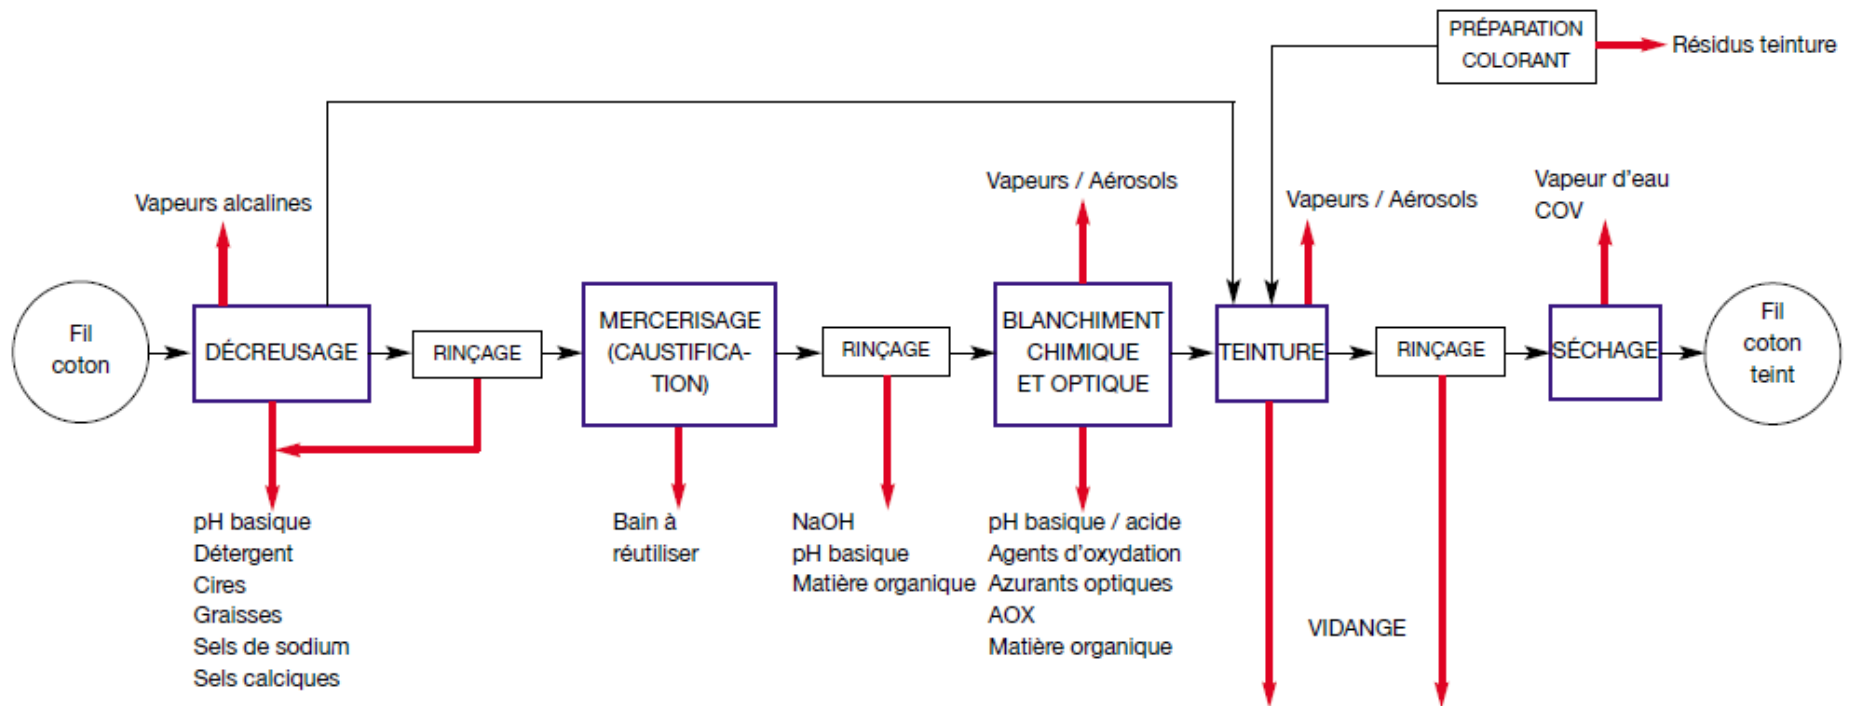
PRÉPARATION COLORANT

Résidus teinture

Vapeurs alcalines

Vapeurs / Aérosols

Vapeurs / Aérosols

Vapeur d'eau
COV

Fil coton

DÉCREUSAGE

RINÇAGE

MERCERISAGE (CAUSTIFICATION)

RINÇAGE

BLANCHIMENT CHIMIQUE ET OPTIQUE

TEINTURE

RINÇAGE

SÉCHAGE

Fil coton teint

pH basique
Détergent
Cires
Graisses
Sels de sodium
Sels calciques

Bain à réutiliser

NaOH
pH basique
Matière organique

pH basique / acide
Agents d'oxydation
Azurants optiques
AOX
Matière organique

VIDANGE